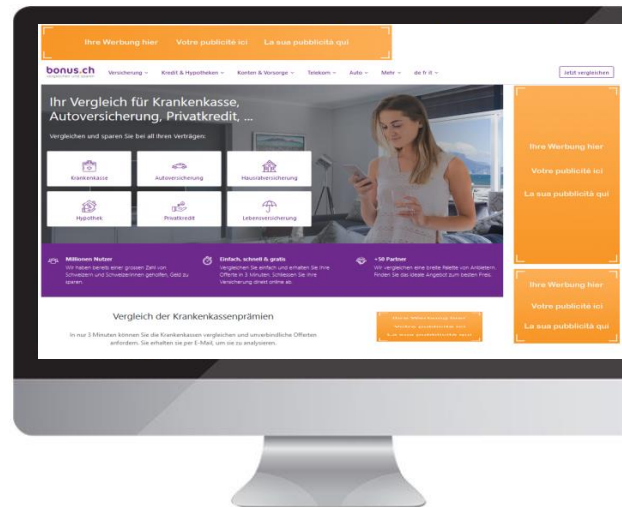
Ihre Werbung hier Votre publicité ici La sua pubblicità qui

bonus.ch

Versicherung Kredit & Hypotheken Konten & Vorsorge Telekom Auto Mehr de fr it

Jetzt vergleichen

Ihr Vergleich für Krankenkasse, Autoversicherung, Privatkredit, ...

Vergleichen and sparen Sie bei all Ihren Verträgen:

Krankenkasse
Autoversicherung
Hausratversicherung
Hypothek
Privatkredit
Lebensversicherung

Millionen Nutzer
Wir haben bereits einer grossen Zahl von Schweizern und Schweizerinnen geholfen, Geld zu sparen.

Einfach, schnell & gratis
Vergleichen Sie einfach und erhalten Sie Ihre Offerte in 3 Minuten. Schliessen Sie Ihre Versicherung direkt online ab.

+50 Partner
Wir vergleichen eine breite Palette von Anbietern. Finden Sie das ideale Angebot zum besten Preis.

Vergleich der Krankenkassenprämien

In nur 3 Minuten können Sie die Krankenkassen vergleichen und unverbindliche Offerten anfordern. Sie erhalten sie per E-Mail, um sie zu analysieren.

Ihre Werbung hier
Votre publicité ici
La sua pubblicità qui

Ihre Werbung hier
Votre publicité ici
La sua pubblicità qui

Ihre Werbung hier
Votre publicité ici
La sua pubblicità qui